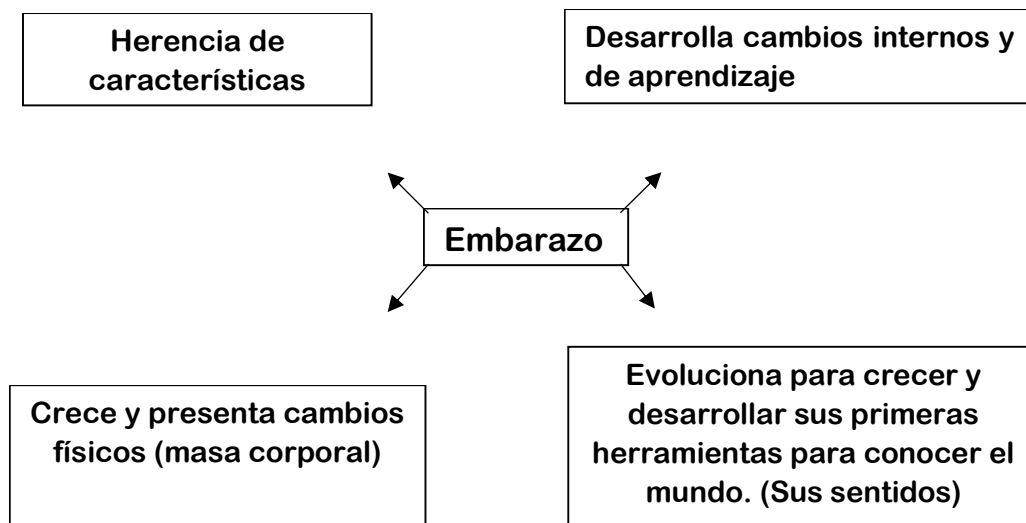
Herencia de características

Desarrolla cambios internos y de aprendizaje

Embarazo

Crece y presenta cambios físicos (masa corporal)

Evoluciona para crecer y desarrollar sus primeras herramientas para conocer el mundo. (Sus sentidos)